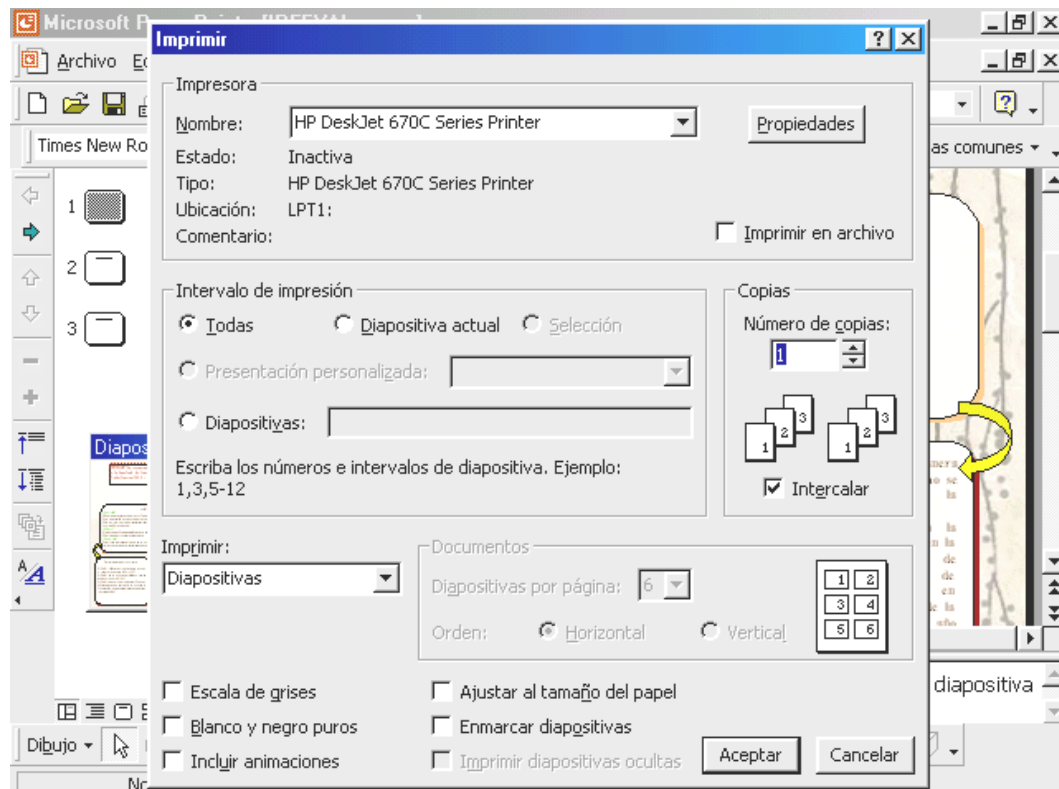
Microsoft P

Archivo Ed

Times New Ro

1

2

3

Diapos

Dibujo

No

Imprimir

? X

Impresora

Nombre: HP DeskJet 670C Series Printer

Propiedades

Estado: Inactiva

Tipo: HP DeskJet 670C Series Printer

Ubicación: LPT1:

Comentario:

Imprimir en archivo

Intervalo de impresión

Todas

Diapositiva actual

Selección

Presentación personalizada:

Diapositivas:

Escriba los números e intervalos de diapositiva. Ejemplo: 1,3,5-12

Copias

Número de copias:

1

1 2 3

1 2 3

Intercalar

Imprimir:

Diapositivas

Documentos

Diapositivas por página: 6

Orden: Horizontal Vertical

1 2
3 4
5 6

Escala de grises

Blanco y negro puros

Incluir animaciones

Ajustar al tamaño del papel

Enmarcar diapositivas

Imprimir diapositivas ocultas

Aceptar

Cancelar

as comunes

diapositiva